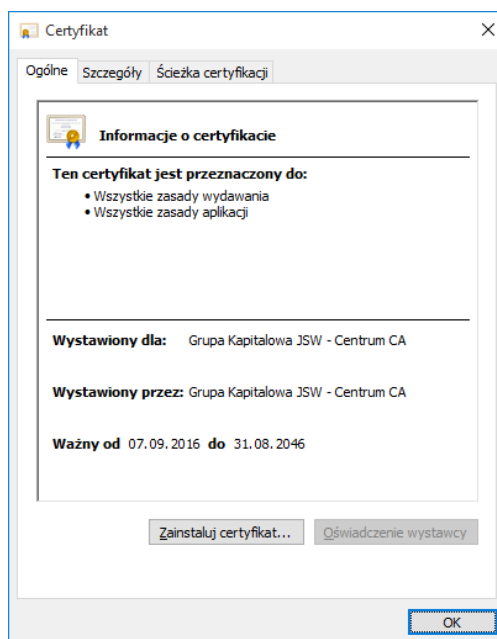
Certyfikat

Ogólne | Szczegóły | Ścieżka certyfikacji

Informacje o certyfikacie

Ten certyfikat jest przeznaczony do:
• Wszystkie zasady wydawania
• Wszystkie zasady aplikacji

Wystawiony dla: Grupa Kapitalowa JSW - Centrum CA

Wystawiony przez: Grupa Kapitalowa JSW - Centrum CA

Ważny od 07.09.2016 do 31.08.2046

Zainstaluj certyfikat... | Oświadczenie wystawcy

OK